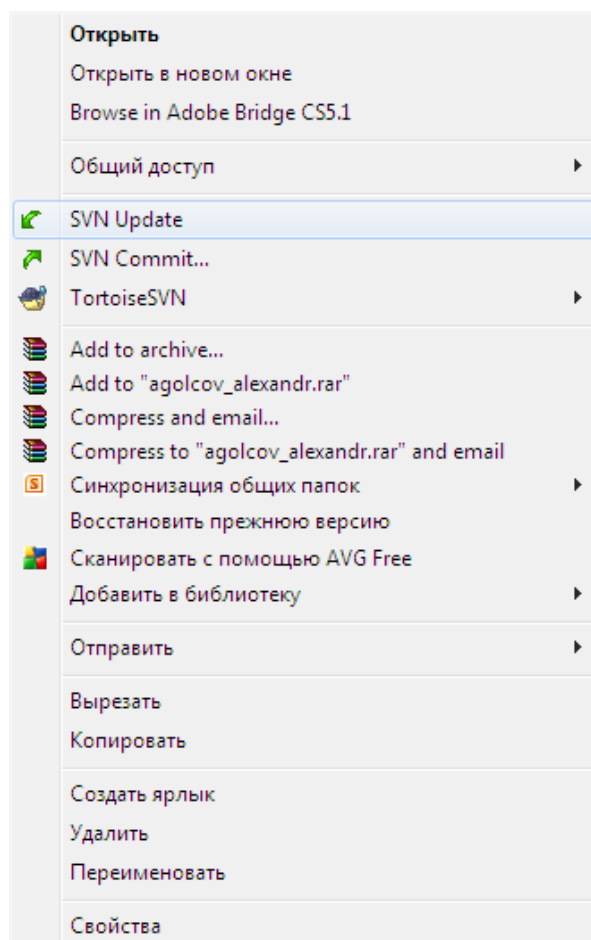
Открыть
Открыть в новом окне
Browse in Adobe Bridge CS5.1

Общий доступ

SVN Update
SVN Commit...
TortoiseSVN

Add to archive...
Add to "agolcov_alexandr.rar"
Compress and email...
Compress to "agolcov_alexandr.rar" and email
Синхронизация общих папок
Восстановить прежнюю версию
Сканировать с помощью AVG Free
Добавить в библиотеку

Отправить

Вырезать
Копировать

Создать ярлык
Удалить
Переименовать

Свойства